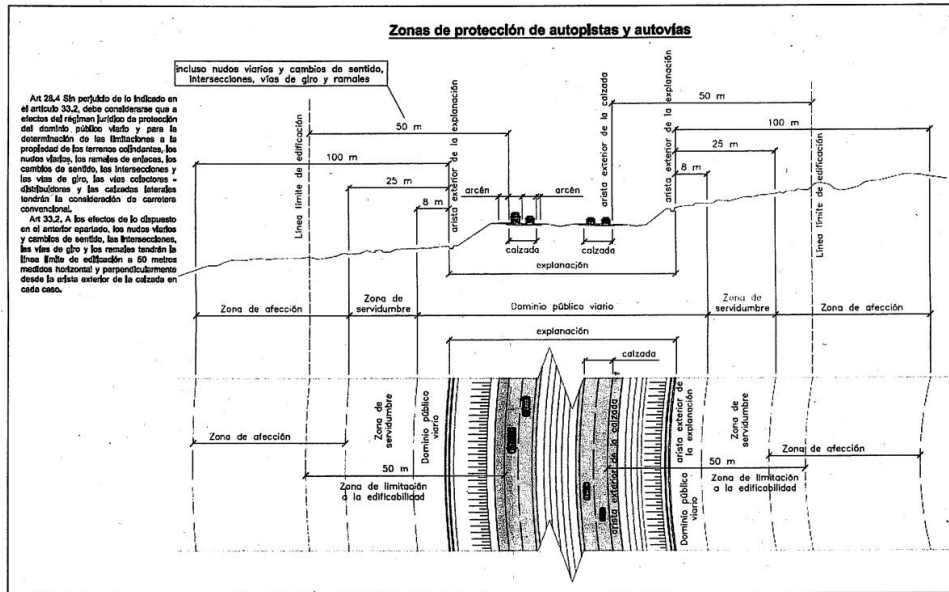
Zonas de protección de autopistas y autovías

incluso nudos viarios y cambios de sentido, intersecciones, vías de giro y ramales

Art 28.4 Sin perjuicio de lo indicado en el artículo 33.2, debe considerarse que a efectos del régimen jurídico de protección del dominio público viario y para la determinación de las limitaciones a la propiedad de los terrenos colindantes, los nudos viarios, los ramales de enlaces, los cambios de sentido, las intersecciones y las vías de giro, las vías colectoras - distribuidoras y las calzadas laterales tendrán la consideración de carretera convencional.

Art 33.2. A los efectos de lo dispuesto en el anterior apartado, los nudos viarios y cambios de sentido, las intersecciones, las vías de giro y los ramales tendrán la línea límite de edificación a 50 metros medidos horizontal y perpendicularmente desde la arista exterior de la calzada en cada caso.

50 m
100 m
25 m
8 m
Línea límite de edificación
arista exterior de la explanación
arista exterior de la calzada
arista exterior de la explanación
arcén
arcén
calzada
calzada
explanación
50 m
100 m
25 m
8 m
Línea límite de edificación

Zona de afección
Zona de servidumbre
Dominio público viario
Zona de servidumbre
Zona de afección

explanación
calzada
Zona de afección
Zona de servidumbre
Dominio público viario
arista exterior de la calzada
arista exterior de la explanación
Dominio público viario
Zona de servidumbre
Zona de afección
50 m
Zona de limitación a la edificabilidad
50 m
Zona de limitación a la edificabilidad